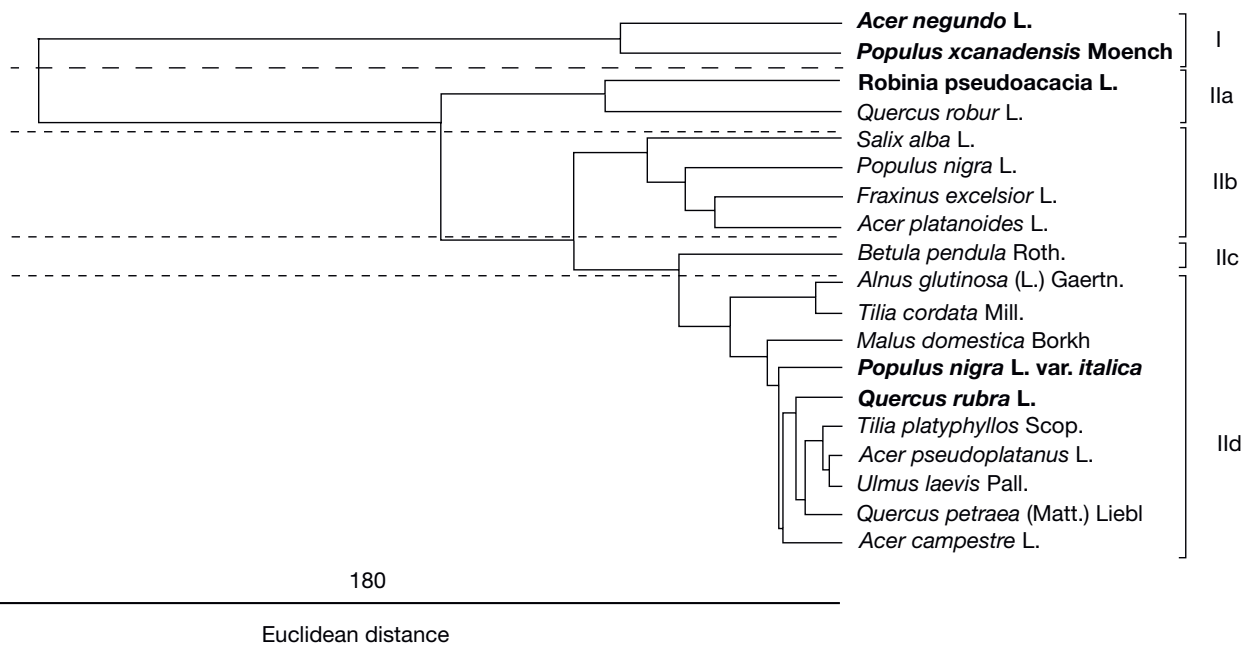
Acer negundo L.
Populus xcanadensis Moench
Robinia pseudoacacia L.
Quercus robur L.
Salix alba L.
Populus nigra L.
Fraxinus excelsior L.
Acer platanoides L.
Betula pendula Roth.
Alnus glutinosa (L.) Gaertn.
Tilia cordata Mill.
Malus domestica Borkh
Populus nigra L. var. italica
Quercus rubra L.
Tilia platyphyllos Scop.
Acer pseudoplatanus L.
Ulmus laevis Pall.
Quercus petraea (Matt.) Liebl
Acer campestre L.

I
IIa
IIb
IIc
IId

180

Euclidean distance